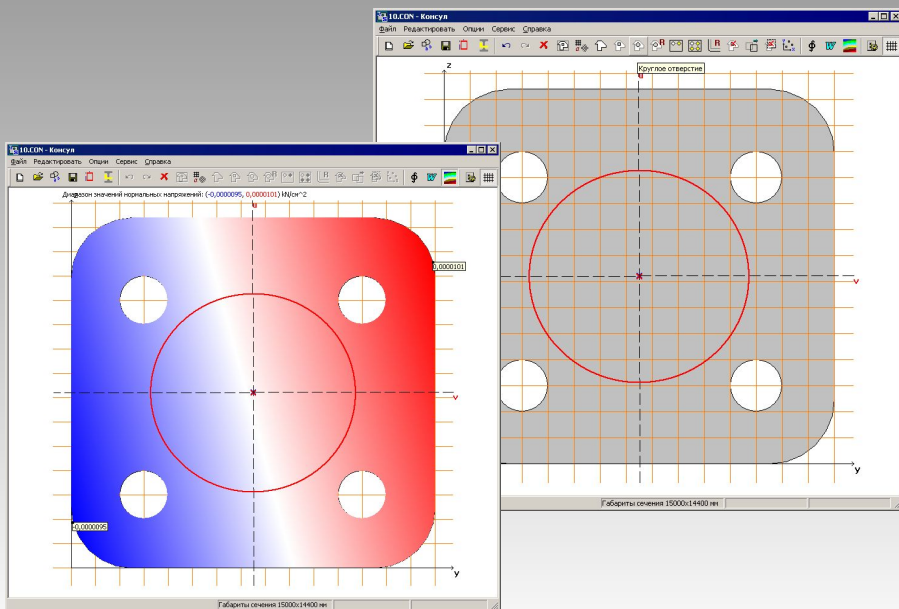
10.CON - Консул
Файл Редактировать Опции Сервис Справка
z
Круглое отверстие
u
v
y
Габариты сечения 15000x14400 мм

10.CON - Консул
Файл Редактировать Опции Сервис Справка
Диапазон значений нормальных напряжений: (-0,0000095, 0,0000101) kN/cm^2
u
0,0000101
v
-0,0000095
y
Габариты сечения 15000x14400 мм